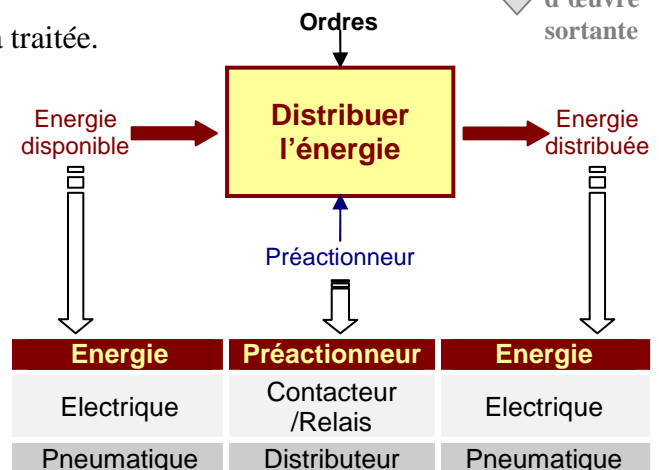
a traitée.

d'œuvre sortante

Ordres

Energie disponible

Distribuer l'énergie

Energie distribuée

Préactionneur

| Energie | Préactionneur | Energie |
|---|---|---|
| Electrique | Contacteur /Relais | Electrique |
| Pneumatique | Distributeur | Pneumatique |